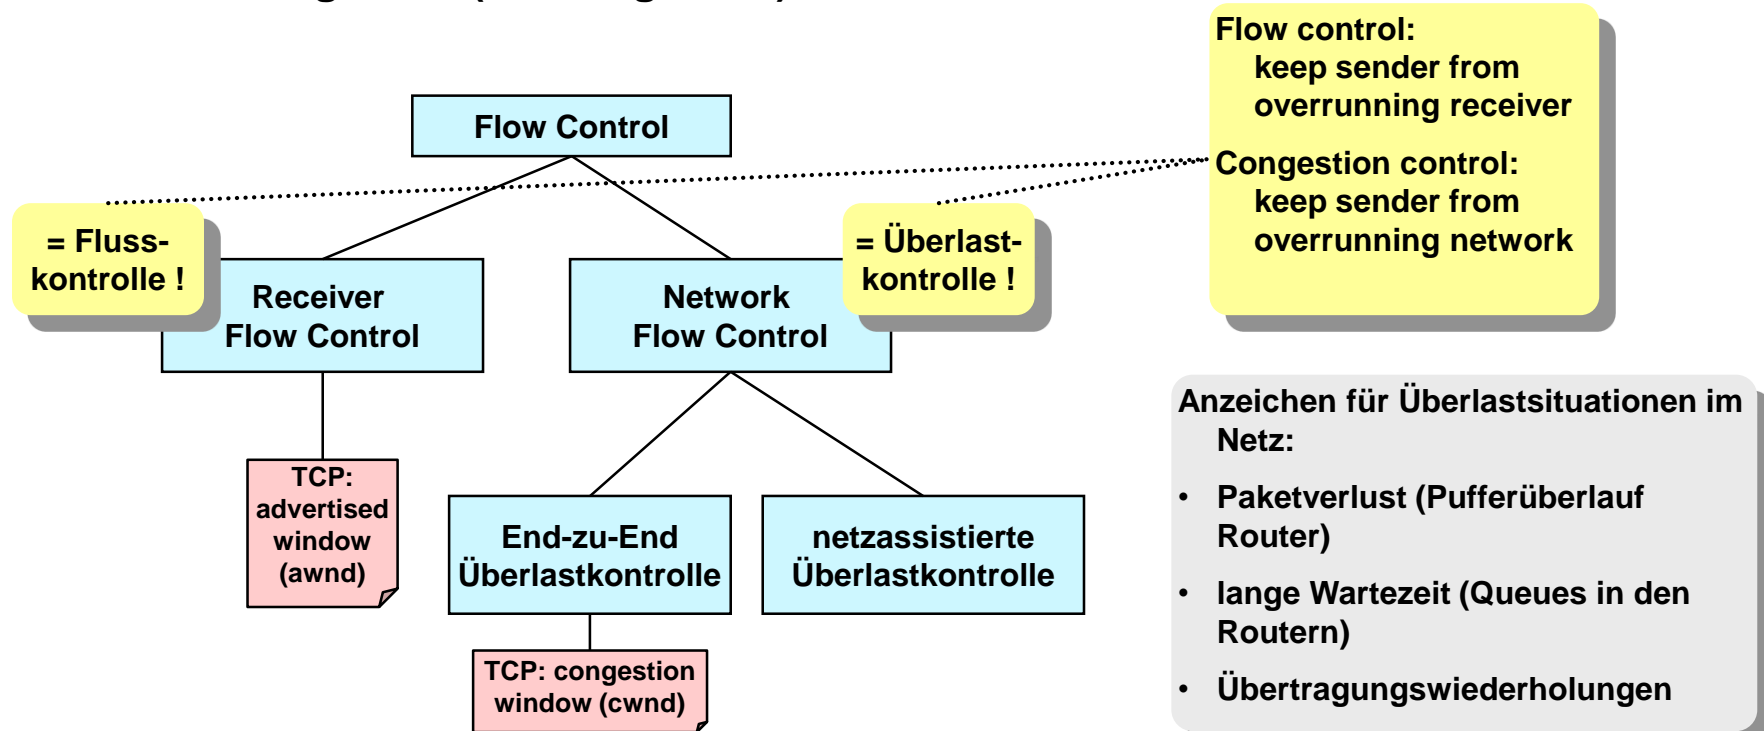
Flow Control

= Flusskontrolle !

Receiver Flow Control

Network Flow Control

= Überlastkontrolle !

Flow control:
keep sender from overrunning receiver

Congestion control:
keep sender from overrunning network

TCP: advertised window (awnd)

End-zu-End Überlastkontrolle

netzassistierte Überlastkontrolle

TCP: congestion window (cwnd)

Anzeichen für Überlastsituationen im Netz:

• Paketverlust (Pufferüberlauf Router)

• lange Wartezeit (Queues in den Routern)

• Übertragungswiederholungen